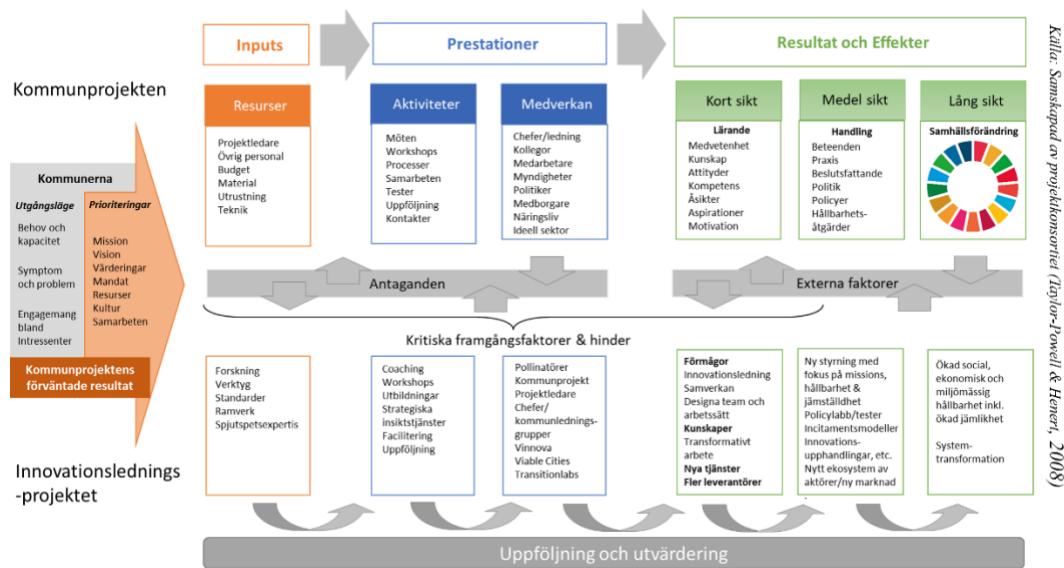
Inputs

Prestationer

Resultat och Effekter

Källa: Samskapad av projektkonsortiet (Taylor-Powell & Henert, 2008)

Kommunprojekten

Kommunerna

Utgångsläge

Behov och kapacitet

Symptom och problem

Engagemang bland Intressenter

Prioriteringar

Mission
Vision
Värderingar
Mandat
Resurser
Kultur
Samarbeten

Kommunprojektens förväntade resultat

Resurser

Projektledare
Övrig personal
Budget
Material
Utrustning
Teknik

Aktiviteter

Möten
Workshops
Processer
Samarbeten
Tester
Uppföljning
Kontakter

Medverkan

Chefer/ledning
Kollegor
Medarbetare
Myndigheter
Politiker
Medborgare
Näringsliv
Ideell sektor

Kort sikt

Lärande

Medvetenhet
Kunskap
Attityder
Kompetens
Åsikter
Aspirationer
Motivation

Medel sikt

Handling

Beteenden
Praxis
Beslutsfattande
Politik
Policyer
Hållbarhets-åtgärder

Lång sikt

Samhällsförändring

Antaganden

Externa faktorer

Kritiska framgångsfaktorer & hinder

Forskning
Verktyg
Standarder
Ramverk
Spjutspetsexpertis

Coaching
Workshops
Utbildningar
Strategiska insiktstjänster
Facilitering
Uppföljning

Pollinatörer
Kommunprojekt
Projektledare
Chefer/kommunlednings-grupper
Vinnova
Viable Cities
Transitionlabs

Förmågor
Innovationsledning
Samverkan
Designa team och arbetssätt
Kunskaper
Transformativt arbete
Nya tjänster
Fler leverantörer

Ny styrning med fokus på missions, hållbarhet & jämställdhet
Policylabb/tester
Incitamentsmodeller
Innovations-upphandlingar, etc.
Nytt ekosystem av aktörer/ny marknad

Ökad social, ekonomisk och miljömässig hållbarhet inkl. ökad jämlikhet

System-transformation

Innovationslednings-projektet

Uppföljning och utvärdering